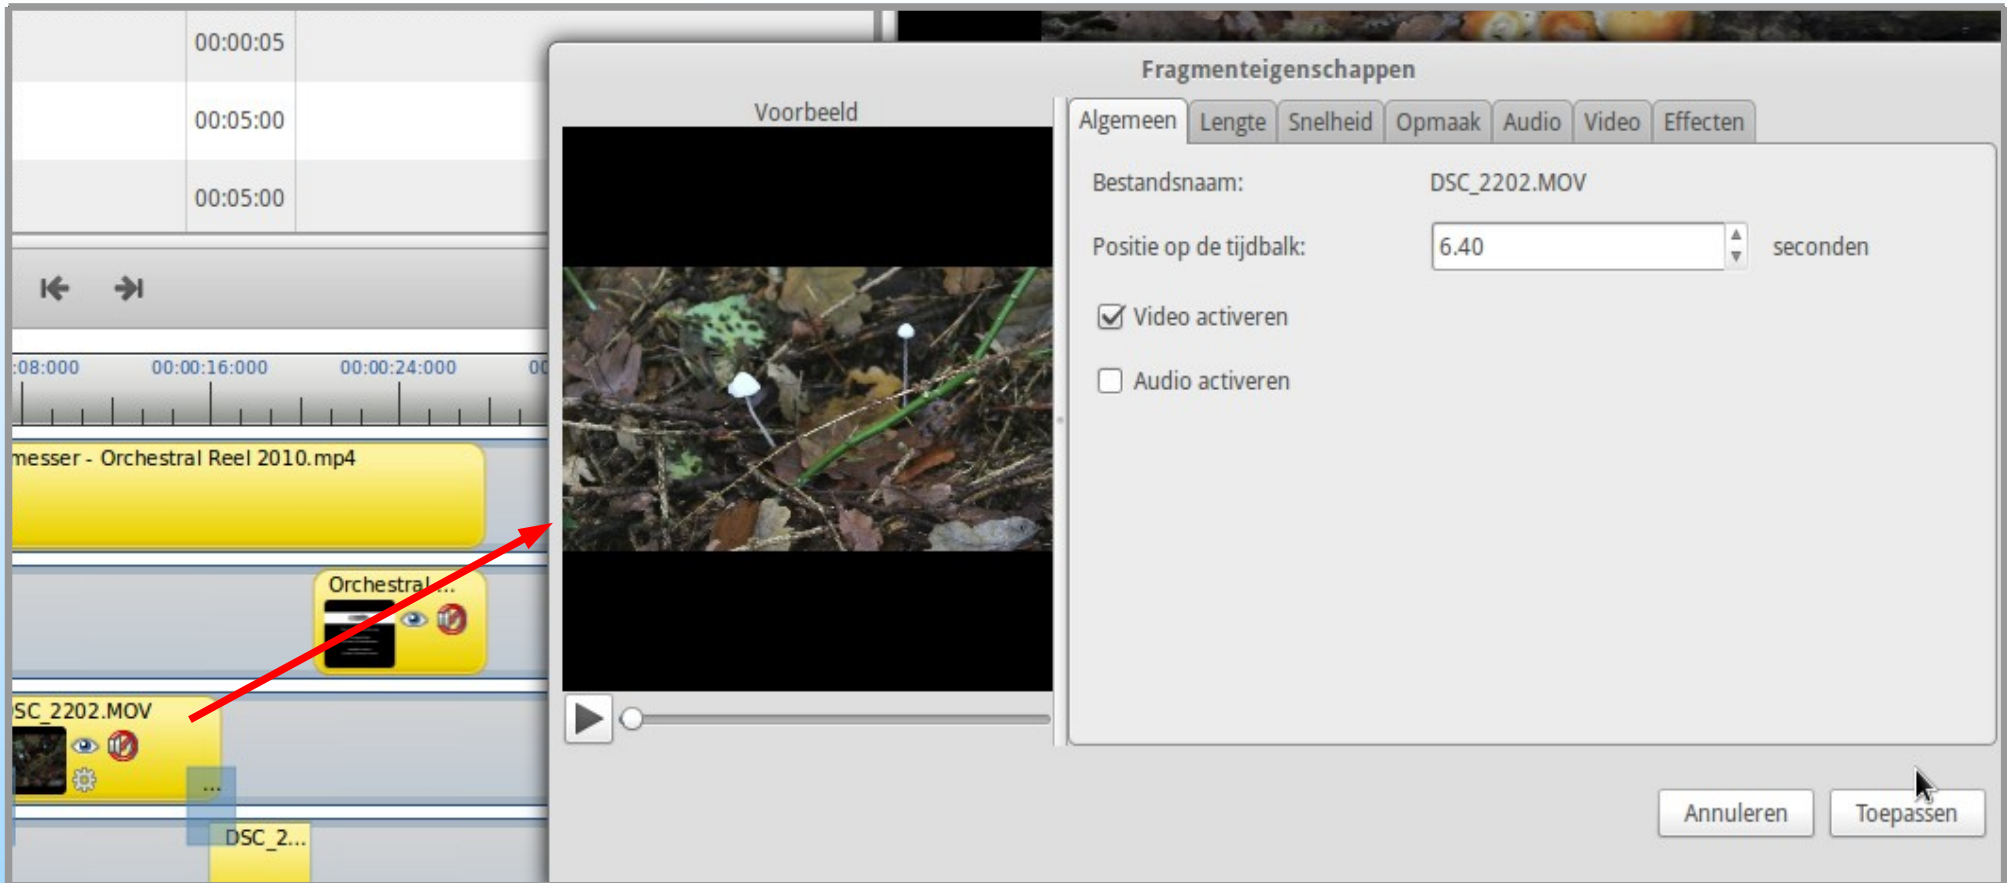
00:00:05

00:05:00

00:05:00

:08:000 00:00:16:000 00:00:24:000 00

messer - Orchestral Reel 2010.mp4

Orchestral...

SC_2202.MOV

...

DSC_2...

Fragmenteigenschappen

Voorbeeld

Algemeen | Lengte | Snelheid | Opmaak | Audio | Video | Effecten

Bestandsnaam: DSC_2202.MOV

Positie op de tijdbalk: 6.40 seconden

Video activeren

Audio activeren

Annuleren

Toepassen